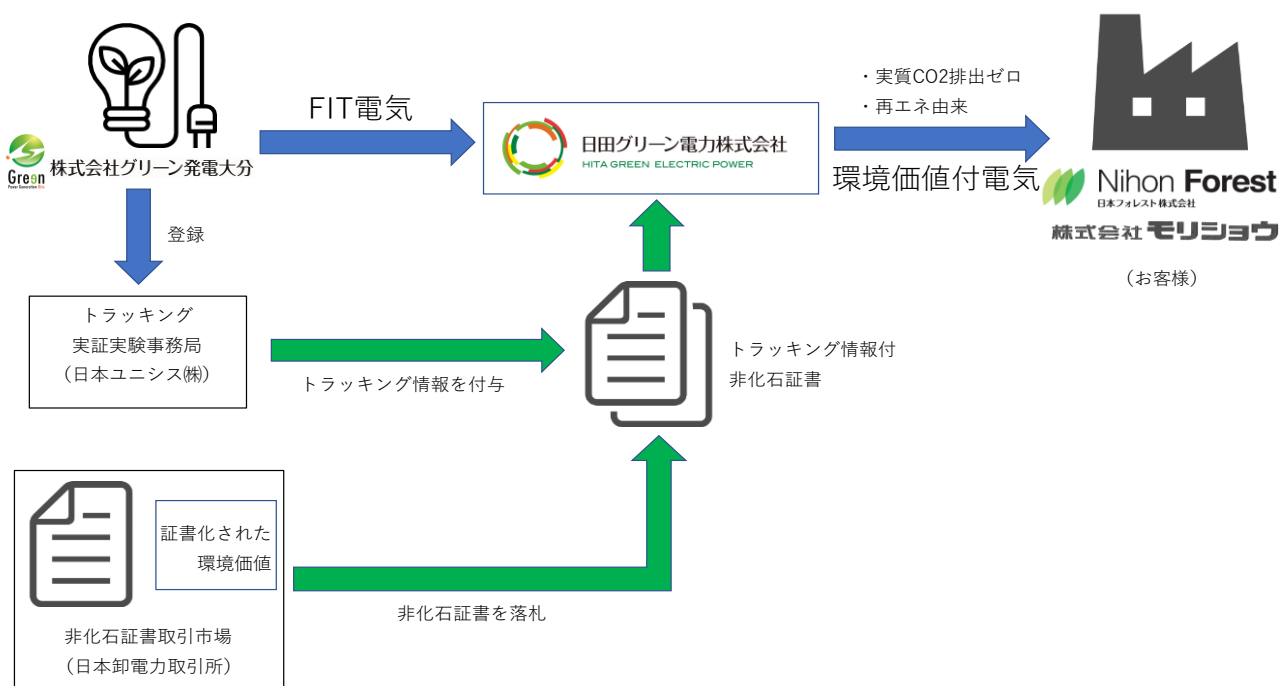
Green
Power Generation Oita
株式会社グリーン発電大分

FIT電気

日田グリーン電力株式会社
HITA GREEN ELECTRIC POWER

・実質CO2排出ゼロ
・再エネ由来

環境価値付電気

Nihon Forest
日本フォレスト株式会社

株式会社モリショウ

（お客様）

登録

トラッキング
実証実験事務局
（日本ユニシス㈱）

トラッキング情報を付与

トラッキング情報付
非化石証書

証書化された
環境価値

非化石証書を落札

非化石証書取引市場
（日本卸電力取引所）